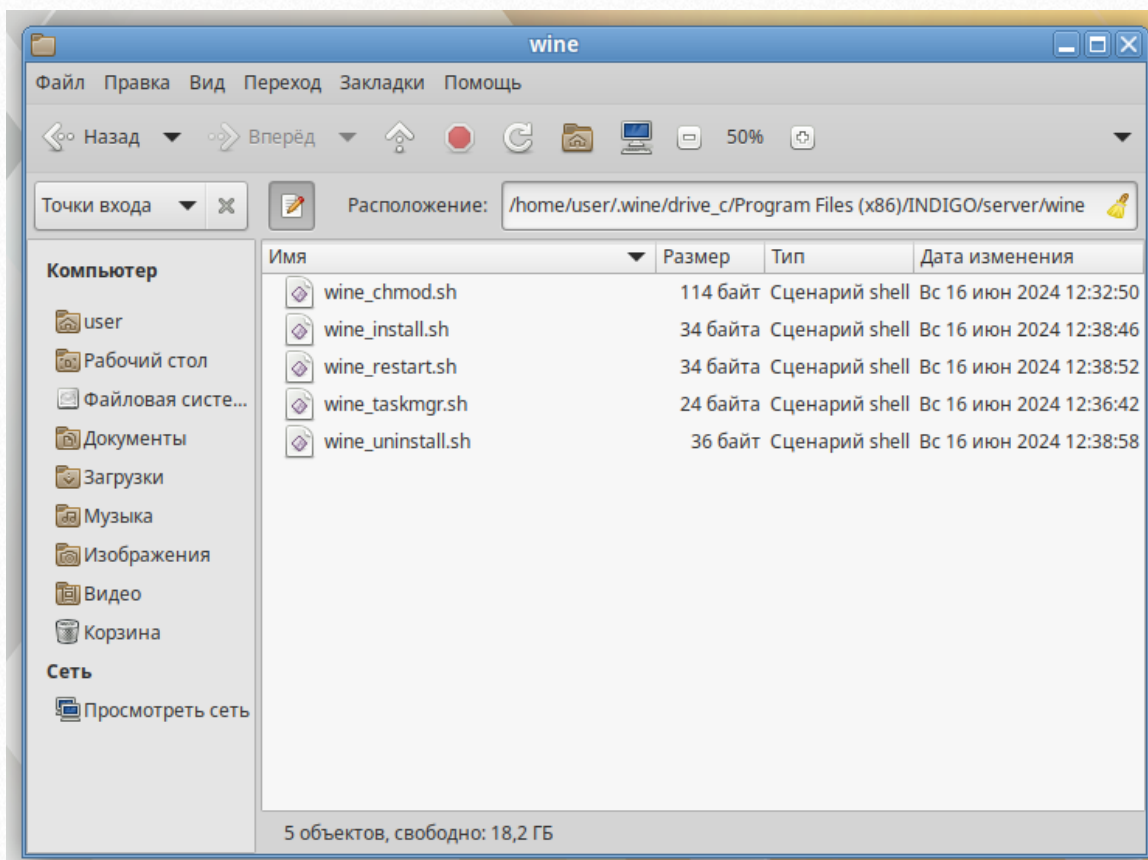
wine

Файл Правка Вид Переход Закладки Помощь

Назад Вперёд 50%

Точки входа Расположение: /home/user/.wine/drive_c/Program Files (x86)/INDIGO/server/wine

Компьютер
user
Рабочий стол
Файловая систе...
Документы
Загрузки
Музыка
Изображения
Видео
Корзина
Сеть
Просмотреть сеть

| Имя | Размер | Тип | Дата изменения |
|---|---|---|---|
| wine_chmod.sh | 114 байт | Сценарий shell | Вс 16 июн 2024 12:32:50 |
| wine_install.sh | 34 байта | Сценарий shell | Вс 16 июн 2024 12:38:46 |
| wine_restart.sh | 34 байта | Сценарий shell | Вс 16 июн 2024 12:38:52 |
| wine_taskmgr.sh | 24 байта | Сценарий shell | Вс 16 июн 2024 12:36:42 |
| wine_uninstall.sh | 36 байт | Сценарий shell | Вс 16 июн 2024 12:38:58 |

5 объектов, свободно: 18,2 ГБ